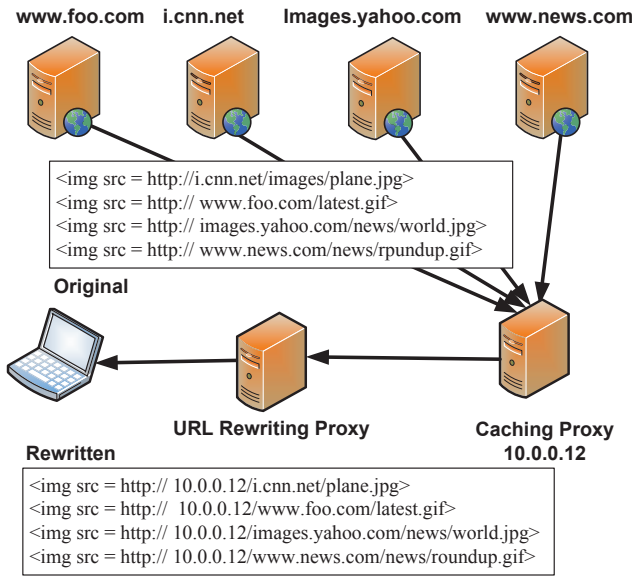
www.foo.com
i.cnn.net
Images.yahoo.com
www.news.com

<img src = http://i.cnn.net/images/plane.jpg>
<img src = http:// www.foo.com/latest.gif>
<img src = http:// images.yahoo.com/news/world.jpg>
<img src = http:// www.news.com/news/rpundup.gif>

Original

URL Rewriting Proxy

Caching Proxy
10.0.0.12

Rewritten

<img src = http:// 10.0.0.12/i.cnn.net/plane.jpg>
<img src = http:// 10.0.0.12/www.foo.com/latest.gif>
<img src = http:// 10.0.0.12/images.yahoo.com/news/world.jpg>
<img src = http:// 10.0.0.12/www.news.com/news/roundup.gif>